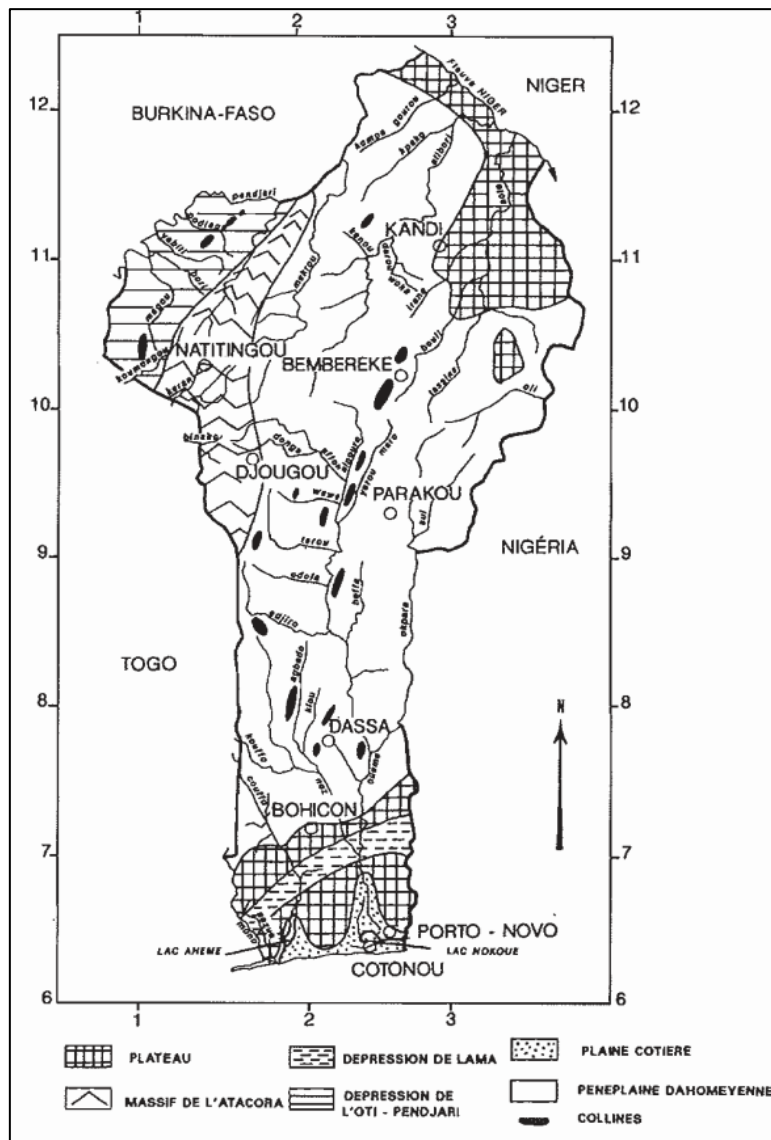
1 2 3

12 12
11 11
10 10
9 9
8 8
7 7
6 6

1 2 3

BURKINA-FASO

NIGER

Fleuve NIGER

pendjari

KANDI

NATITINGOU

BEMBEREKE

DJOUGOU

PARAKOU

NIGÉRIA

TOGO

DASSA

N

BOHICON

PORTO - NOVO

LAC AHEME

LAC NOKOUE

COTONOU

PLATEAU

DEPRESSION DE LAMA

PLAINE COTIERE

MASSIF DE L'ATACORA

DEPRESSION DE L'OTI - PENDJARI

PENEPLAINE DAHOMEYENNE

COLLINES